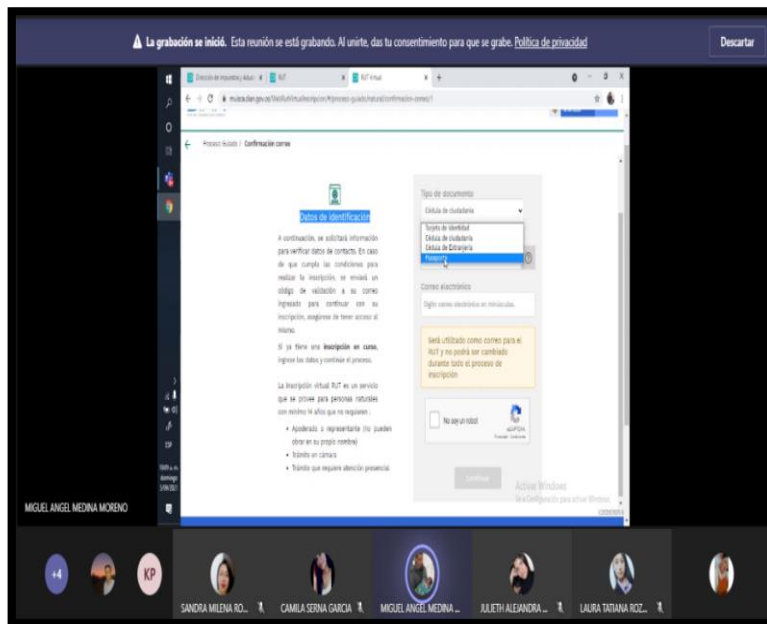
La grabación se inició. Esta reunión se está grabando. Al unirte, das tu consentimiento para que se grabe. Política de privacidad

Descartar

Dirección de Impuestos y Adua | RUT | RUT Virtual

muisca.dian.gov.co/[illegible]

Proceso Guiado / Confirmación correo

Datos de identificación

A continuación, se solicitará información para verificar datos de contacto. En caso de que cumpla las condiciones para realizar la inscripción, se enviará un código de validación a su correo ingresado para continuar con su inscripción, asegúrese de tener acceso al mismo.

Si ya tiene una inscripción en curso, ingrese los datos y continúe el proceso.

La inscripción virtual RUT es un servicio que se provee para personas naturales con mínimo 14 años que no requieran :

• Apoderado o representante (no pueden obrar en su propio nombre)
• Trámite en cámara
• Trámite que requiere atención presencial

Tipo de documento

Cédula de ciudadanía

Tarjeta de Identidad
Cédula de ciudadanía
Cédula de Extranjería
Pasaporte

Correo electrónico

Digite correo electrónico en minúsculas

Será utilizado como correo para el RUT y no podrá ser cambiado durante todo el proceso de inscripción

No soy un robot

reCAPTCHA
Privacidad - Condiciones

Continuar

Activar Windows
Ve a Configuración para activar Windows.

MIGUEL ANGEL MEDINA MORENO

+4

KP

SANDRA MILENA RO...

CAMILA SERNA GARCIA

MIGUEL ANGEL MEDINA ...

JULIETH ALEJANDRA ...

LAURA TATIANA ROZ...